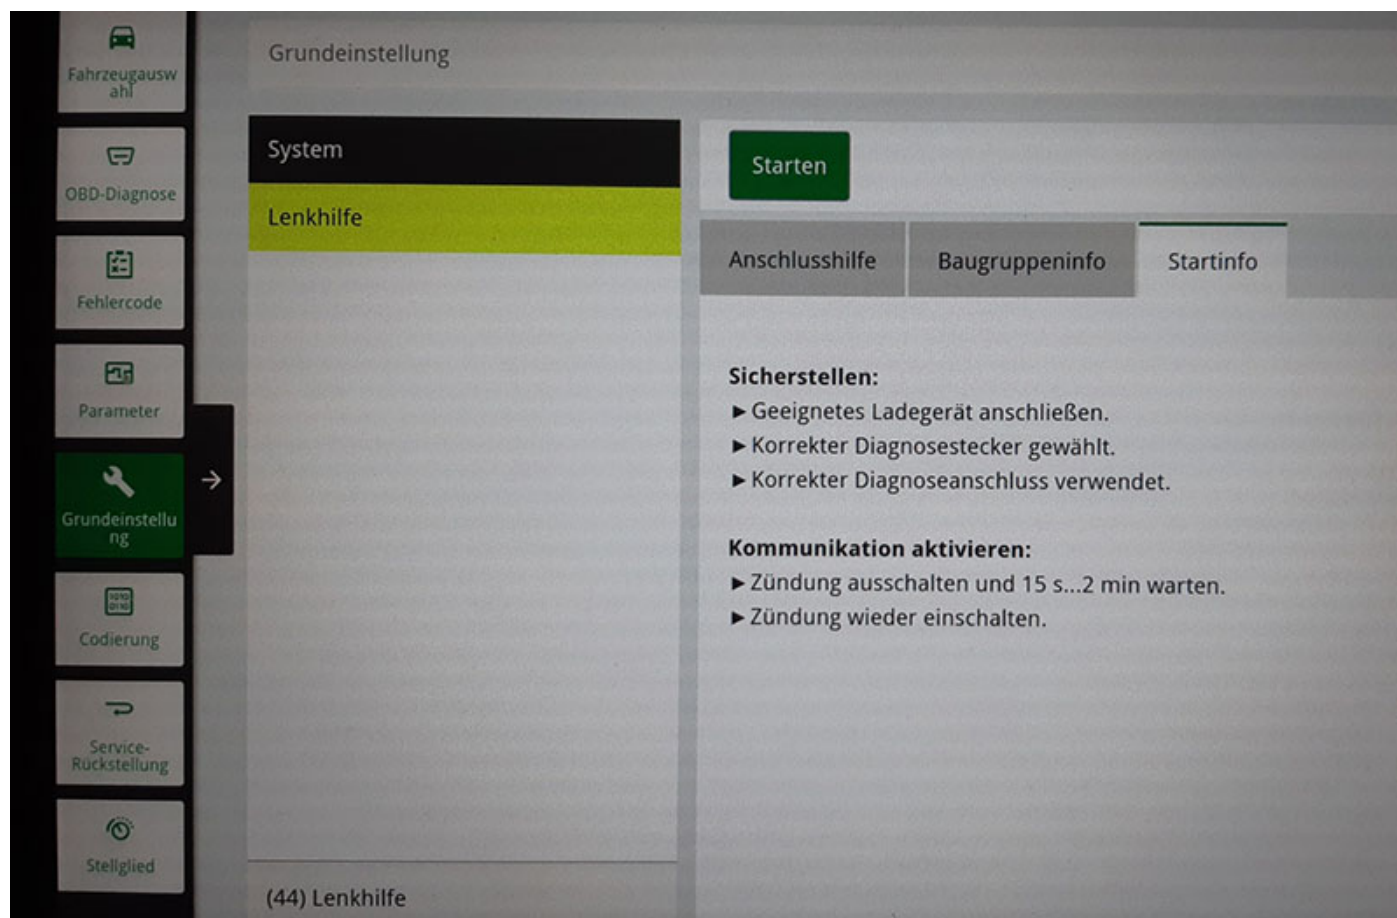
Fahrzeugauswahl

OBD-Diagnose

Fehlercode

Parameter

Grundeinstellung

Codierung

Service-Rückstellung

Stellglied

Grundeinstellung

System

Lenkhilfe

(44) Lenkhilfe

Starten

Anschlusshilfe

Baugruppeninfo

Startinfo

**Sicherstellen:**
► Geeignetes Ladegerät anschließen.
► Korrekter Diagnosestecker gewählt.
► Korrekter Diagnoseanschluss verwendet.

**Kommunikation aktivieren:**
► Zündung ausschalten und 15 s...2 min warten.
► Zündung wieder einschalten.